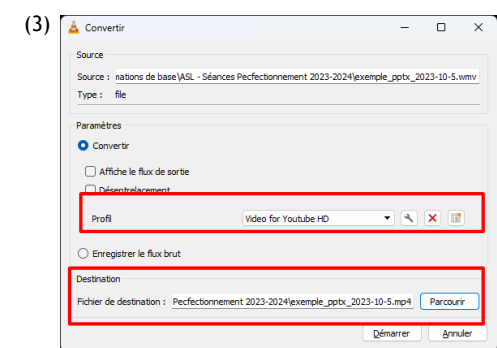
(3) Convertir

Source

Source : nations de base\ASL - Séances Pecfectionnement 2023-2024\exemple_pptx_2023-10-5.wmv

Type : file

Paramètres

Convertir

Affiche le flux de sortie

Désentrelacement

Profil Video for Youtube HD

Enregistrer le flux brut

Destination

Fichier de destination : Pecfectionnement 2023-2024\exemple_pptx_2023-10-5.mp4 Parcourir

Démarrer Annuler